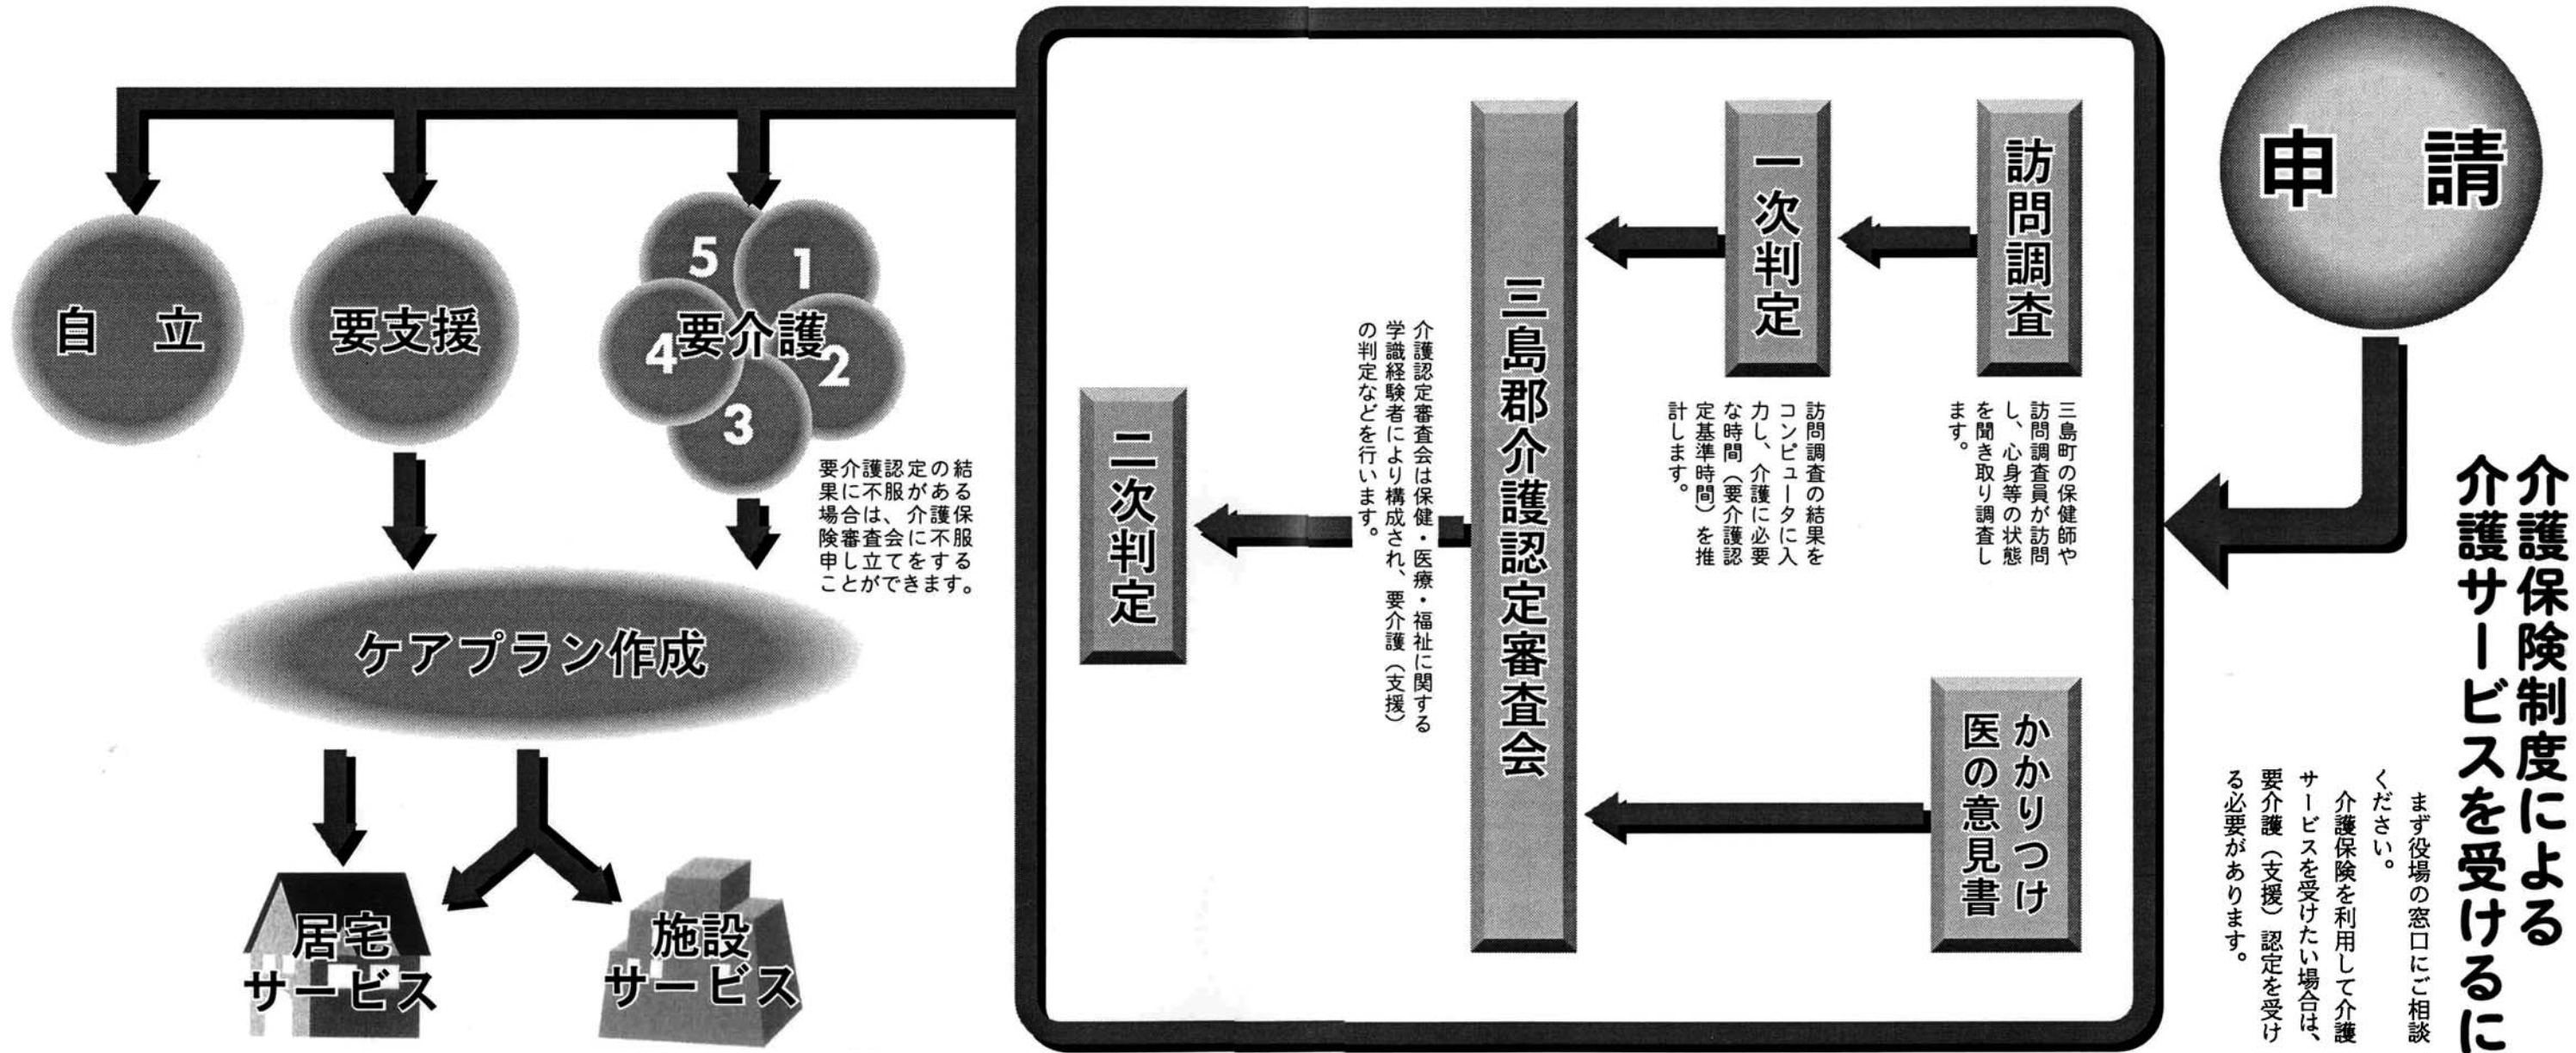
介護保険制度による
介護サービスを受けるに

まず役場の窓口にご相談ください。

介護保険を利用して介護サービスを受けたい場合は、要介護（支援）認定を受ける必要があります。

申　請

訪問調査

三島町の保健師や訪問調査員が訪問し、心身等の状態を聞き取り調査します。

かかりつけ医の意見書

一次判定

訪問調査の結果をコンピュータに入力し、介護に必要な時間（要介護認定基準時間）を推計します。

三島郡介護認定審査会

介護認定審査会は保健・医療・福祉に関する学識経験者により構成され、要介護（支援）の判定などを行います。

二次判定

自　立

要支援

要介護

1

2

3

4

5

要介護認定の結果に不服がある場合は、介護保険審査会に不服申し立てをすることができます。

ケアプラン作成

居宅サービス

施設サービス